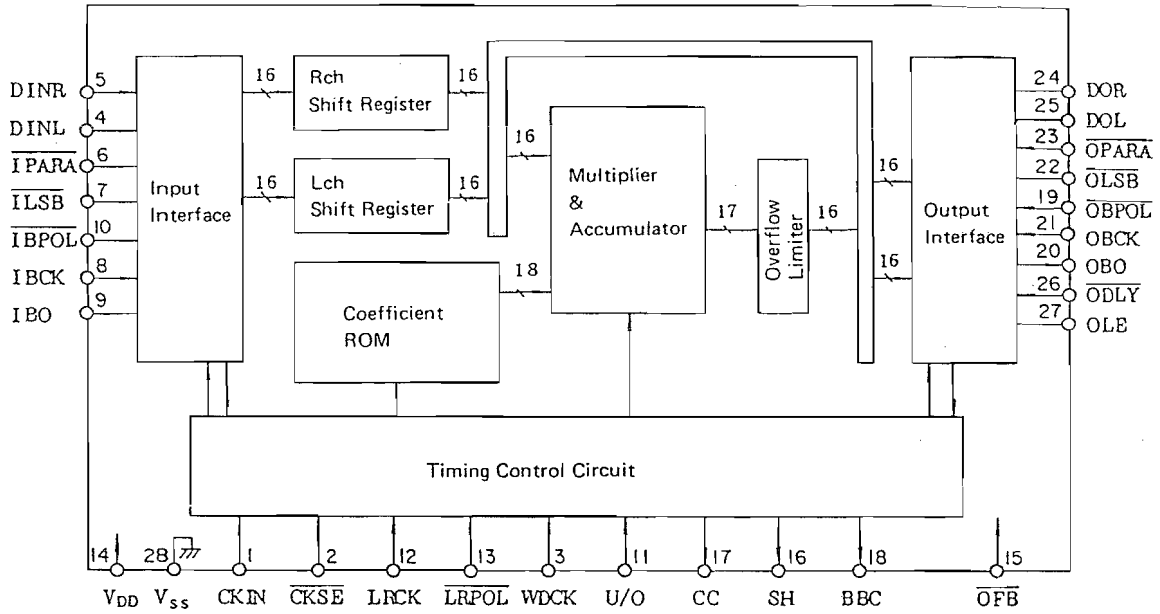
DINR 5
DINL 4
$\overline{\text{IPARA}}$ 6
$\overline{\text{ILSB}}$ 7
$\overline{\text{IBPOL}}$ 10
IBCK 8
IBO 9

Input Interface

16

Rch Shift Register

16

Lch Shift Register

16

16

16

Multiplier & Accumulator

17

Overflow Limiter

16

16

16

18

Coefficient ROM

Output Interface

24 DOR
25 DOL
23 $\overline{\text{OPARA}}$
22 $\overline{\text{OLSB}}$
19 $\overline{\text{OBPOL}}$
21 OBCK
20 OBO
26 $\overline{\text{ODLY}}$
27 OLE

Timing Control Circuit

14 $V_{DD}$
28 $V_{ss}$
1 CKIN
2 $\overline{\text{CKSE}}$
12 LRCK
13 $\overline{\text{LRPOL}}$
3 WDCK
11 U/O
17 CC
16 SH
18 BBC
15 $\overline{\text{OFB}}$